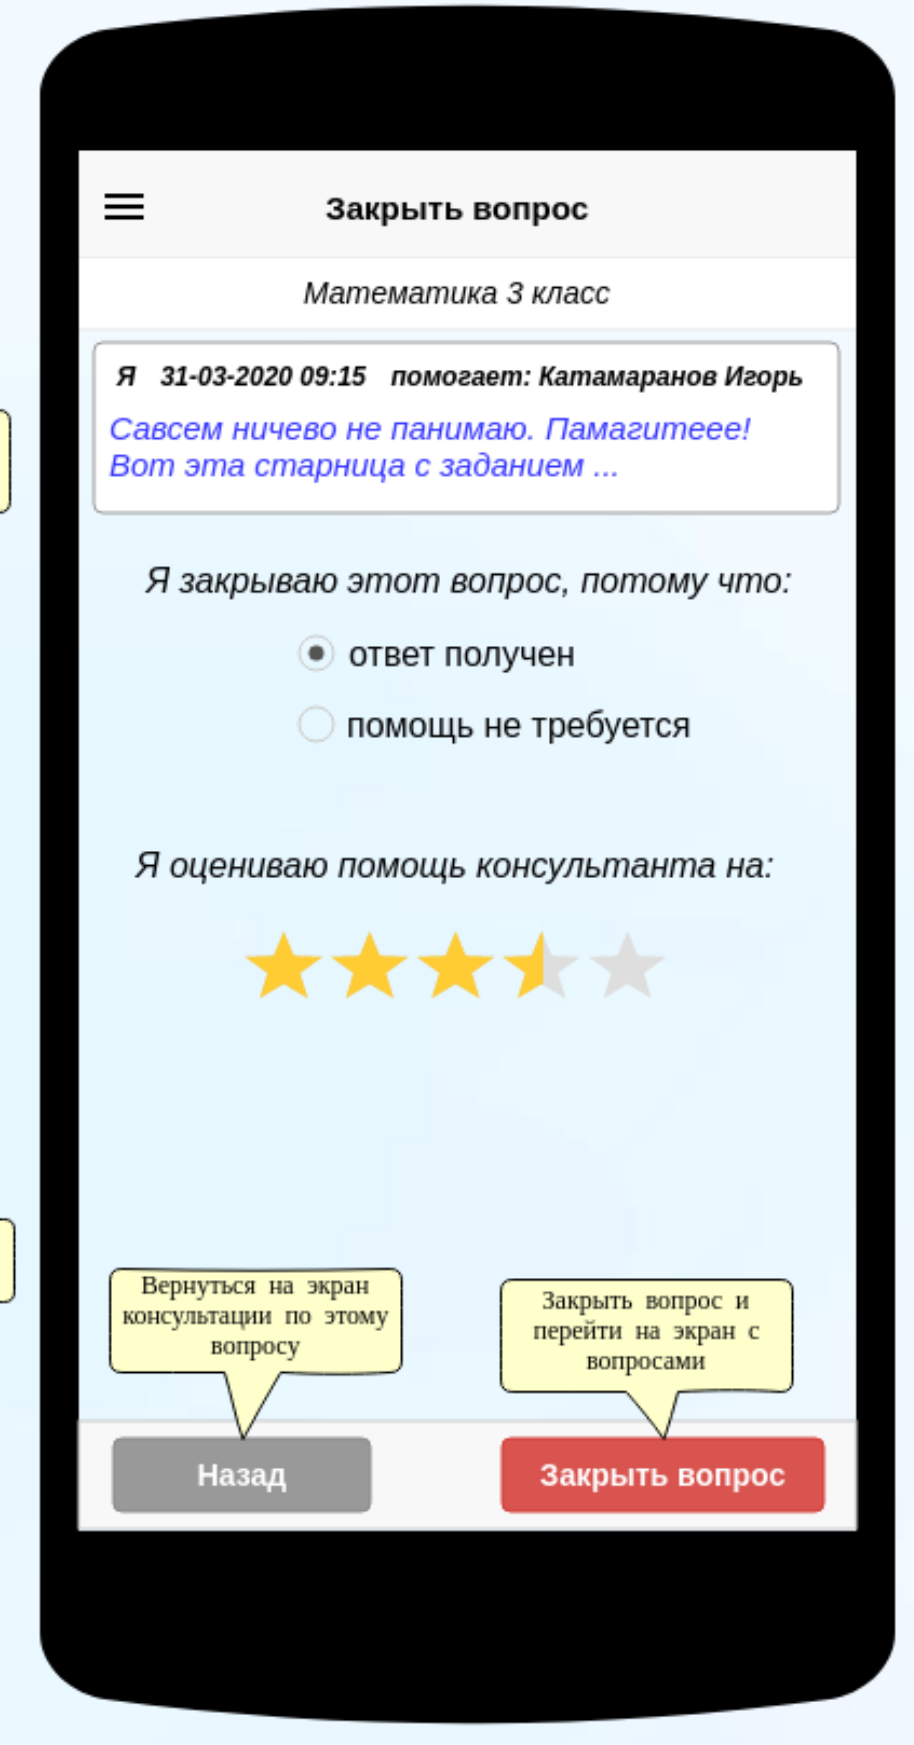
Закрыть вопрос

Математика 3 класс

Я 31-03-2020 09:15 помогает: Катамаранов Игорь

Савсем ничево не панимаю. Памагитеее! Вот эта старница с заданием ...

Я закрываю этот вопрос, потому что:

ответ получен

помощь не требуется

Я оцениваю помощь консультанта на:

Вернуться на экран консультации по этому вопросу

Закрыть вопрос и перейти на экран с вопросами

Назад

Закрыть вопрос